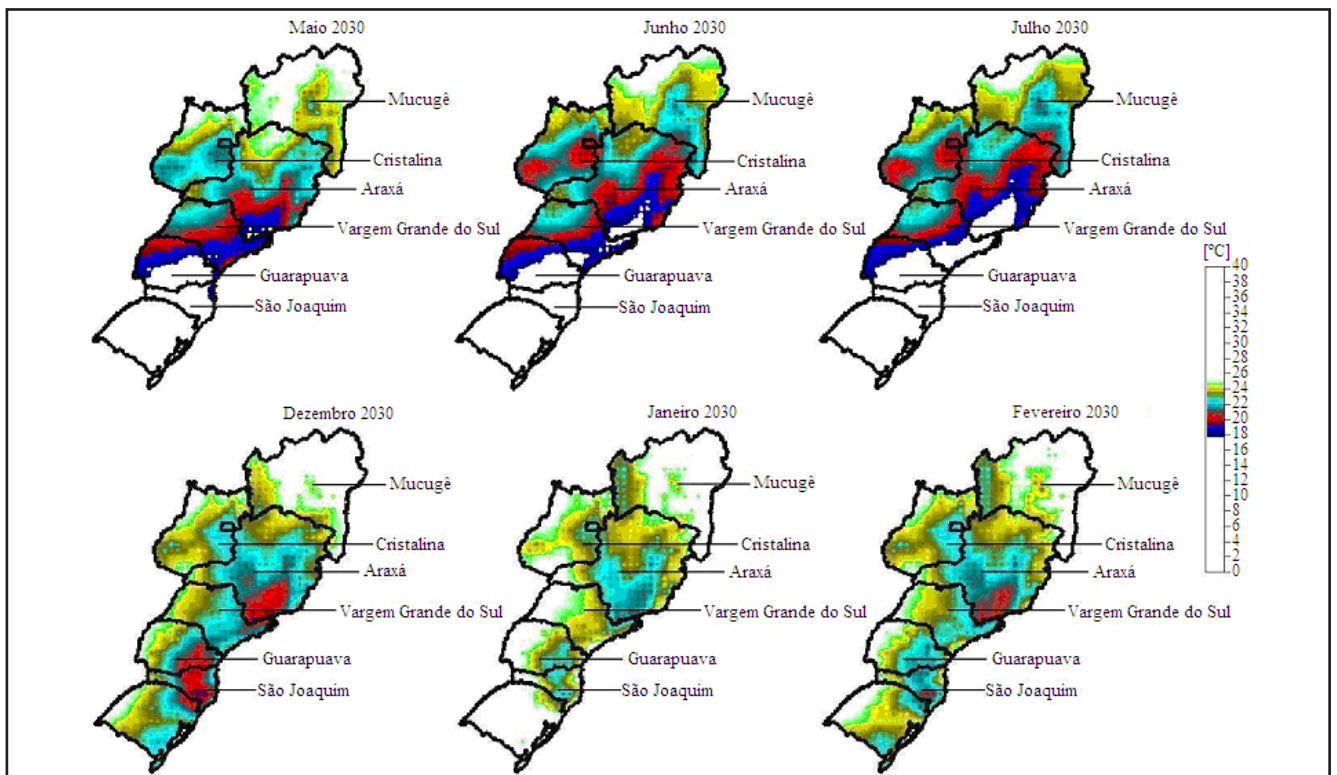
Maio 2030

Mucugê
Cristalina
Araxá
Vargem Grande do Sul
Guarapuava
São Joaquim

Junho 2030

Mucugê
Cristalina
Araxá
Vargem Grande do Sul
Guarapuava
São Joaquim

Julho 2030

Mucugê
Cristalina
Araxá
Vargem Grande do Sul
Guarapuava
São Joaquim

[°C]
40
38
36
34
32
30
28
26
24
22
20
18
16
14
12
10
8
6
4
2
0

Dezembro 2030

Mucugê
Cristalina
Araxá
Vargem Grande do Sul
Guarapuava
São Joaquim

Janeiro 2030

Mucugê
Cristalina
Araxá
Vargem Grande do Sul
Guarapuava
São Joaquim

Fevereiro 2030

Mucugê
Cristalina
Araxá
Vargem Grande do Sul
Guarapuava
São Joaquim